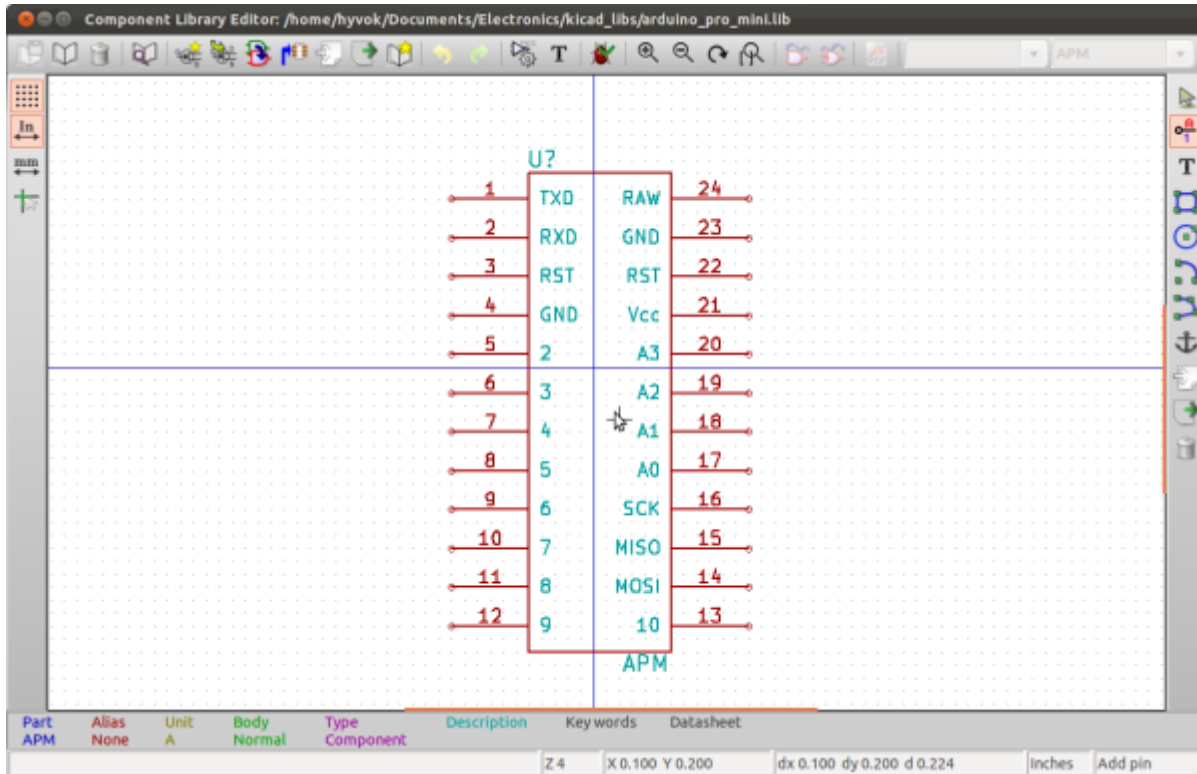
Component Library Editor: /home/hyvok/Documents/Electronics/kicad_libs/arduino_pro_mini.lib

APM

In
mm

U?

| | | | |
|---|---|---|---|
| 1 | TXD | RAW | 24 |
| 2 | RXD | GND | 23 |
| 3 | RST | RST | 22 |
| 4 | GND | Vcc | 21 |
| 5 | 2 | A3 | 20 |
| 6 | 3 | A2 | 19 |
| 7 | 4 | A1 | 18 |
| 8 | 5 | A0 | 17 |
| 9 | 6 | SCK | 16 |
| 10 | 7 | MISO | 15 |
| 11 | 8 | MOSI | 14 |
| 12 | 9 | 10 | 13 |

APM

| Part | Alias | Unit | Body | Type | Description | Key words | Datasheet |
|---|---|---|---|---|---|---|---|
| APM | None | A | Normal | Component | | | |

Z 4 | X 0.100 Y 0.200 | dx 0.100 dy 0.200 d 0.224 | Inches | Add pin